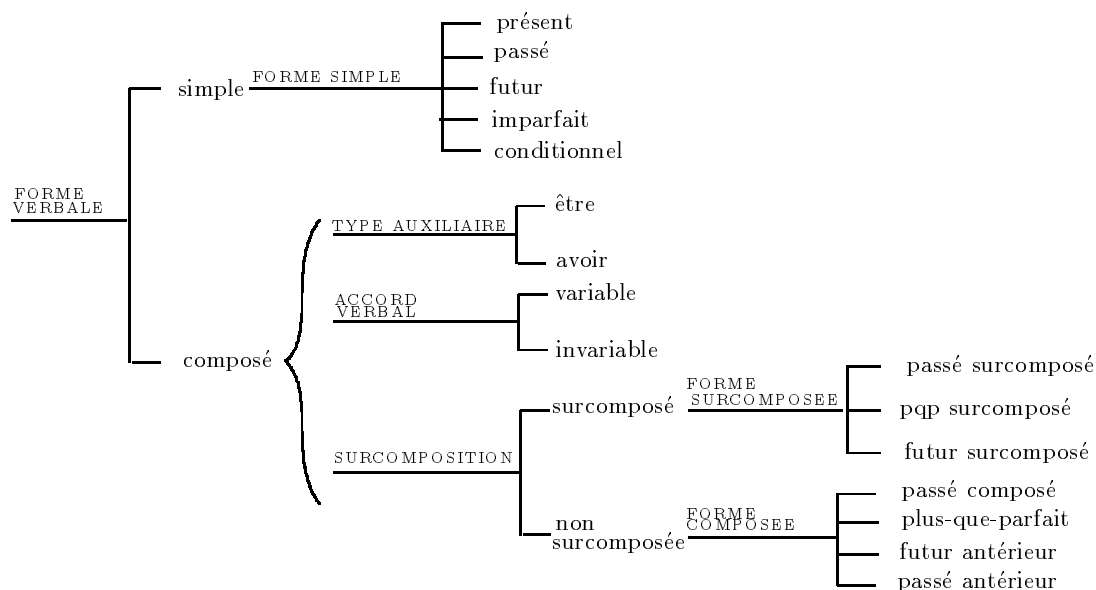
FORME VERBALE

simple FORME SIMPLE
présent
passé
futur
imparfait
conditionnel

composé

TYPE AUXILIAIRE
être
avoir

ACCORD VERBAL
variable
invariable

SURCOMPOSITION
surcomposé FORME SURCOMPOSEE
passé surcomposé
pqp surcomposé
futur surcomposé

non surcomposée FORME COMPOSEE
passé composé
plus-que-parfait
futur antérieur
passé antérieur